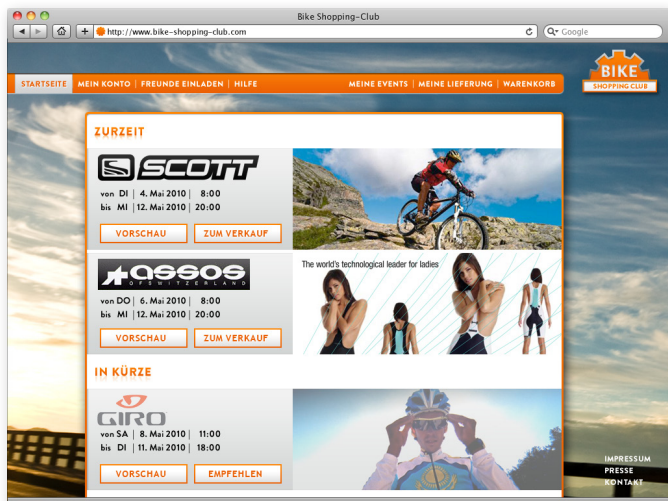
Bike Shopping-Club

http://www.bike-shopping-club.com

Google

STARTSEITE | MEIN KONTO | FREUNDE EINLADEN | HILFE

MEINE EVENTS | MEINE LIEFERUNG | WARENKORB

BIKE
SHOPPING CLUB

ZURZEIT

SCOTT

von DI | 4. Mai 2010 | 8:00
bis MI | 12. Mai 2010 | 20:00

VORSCHAU

ZUM VERKAUF

assos
OF SWITZERLAND

The world's technological leader for ladies

von DO | 6. Mai 2010 | 8:00
bis MI | 12. Mai 2010 | 20:00

VORSCHAU

ZUM VERKAUF

IN KÜRZE

GIRO

von SA | 8. Mai 2010 | 11:00
bis DI | 11. Mai 2010 | 18:00

VORSCHAU

EMPFEHLEN

IMPRESSUM
PRESSE
KONTAKT